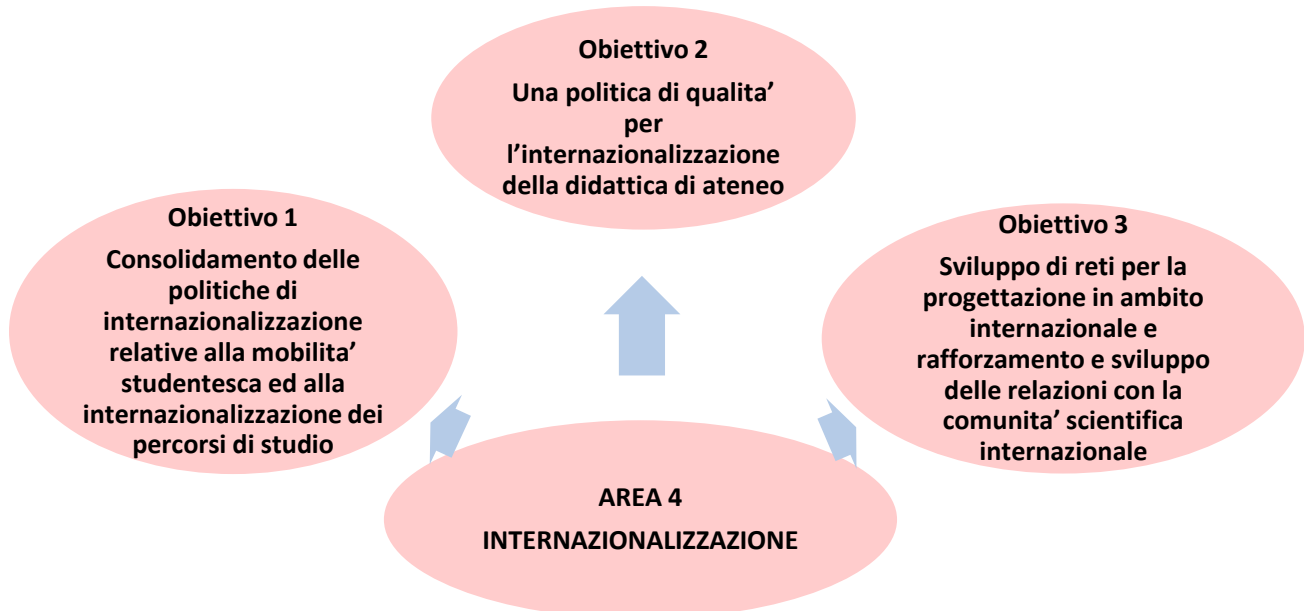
Obiettivo 2
Una politica di qualita' per l'internazionalizzazione della didattica di ateneo

Obiettivo 1
Consolidamento delle politiche di internazionalizzazione relative alla mobilita' studentesca ed alla internazionalizzazione dei percorsi di studio

Obiettivo 3
Sviluppo di reti per la progettazione in ambito internazionale e rafforzamento e sviluppo delle relazioni con la comunita' scientifica internazionale

AREA 4
INTERNAZIONALIZZAZIONE